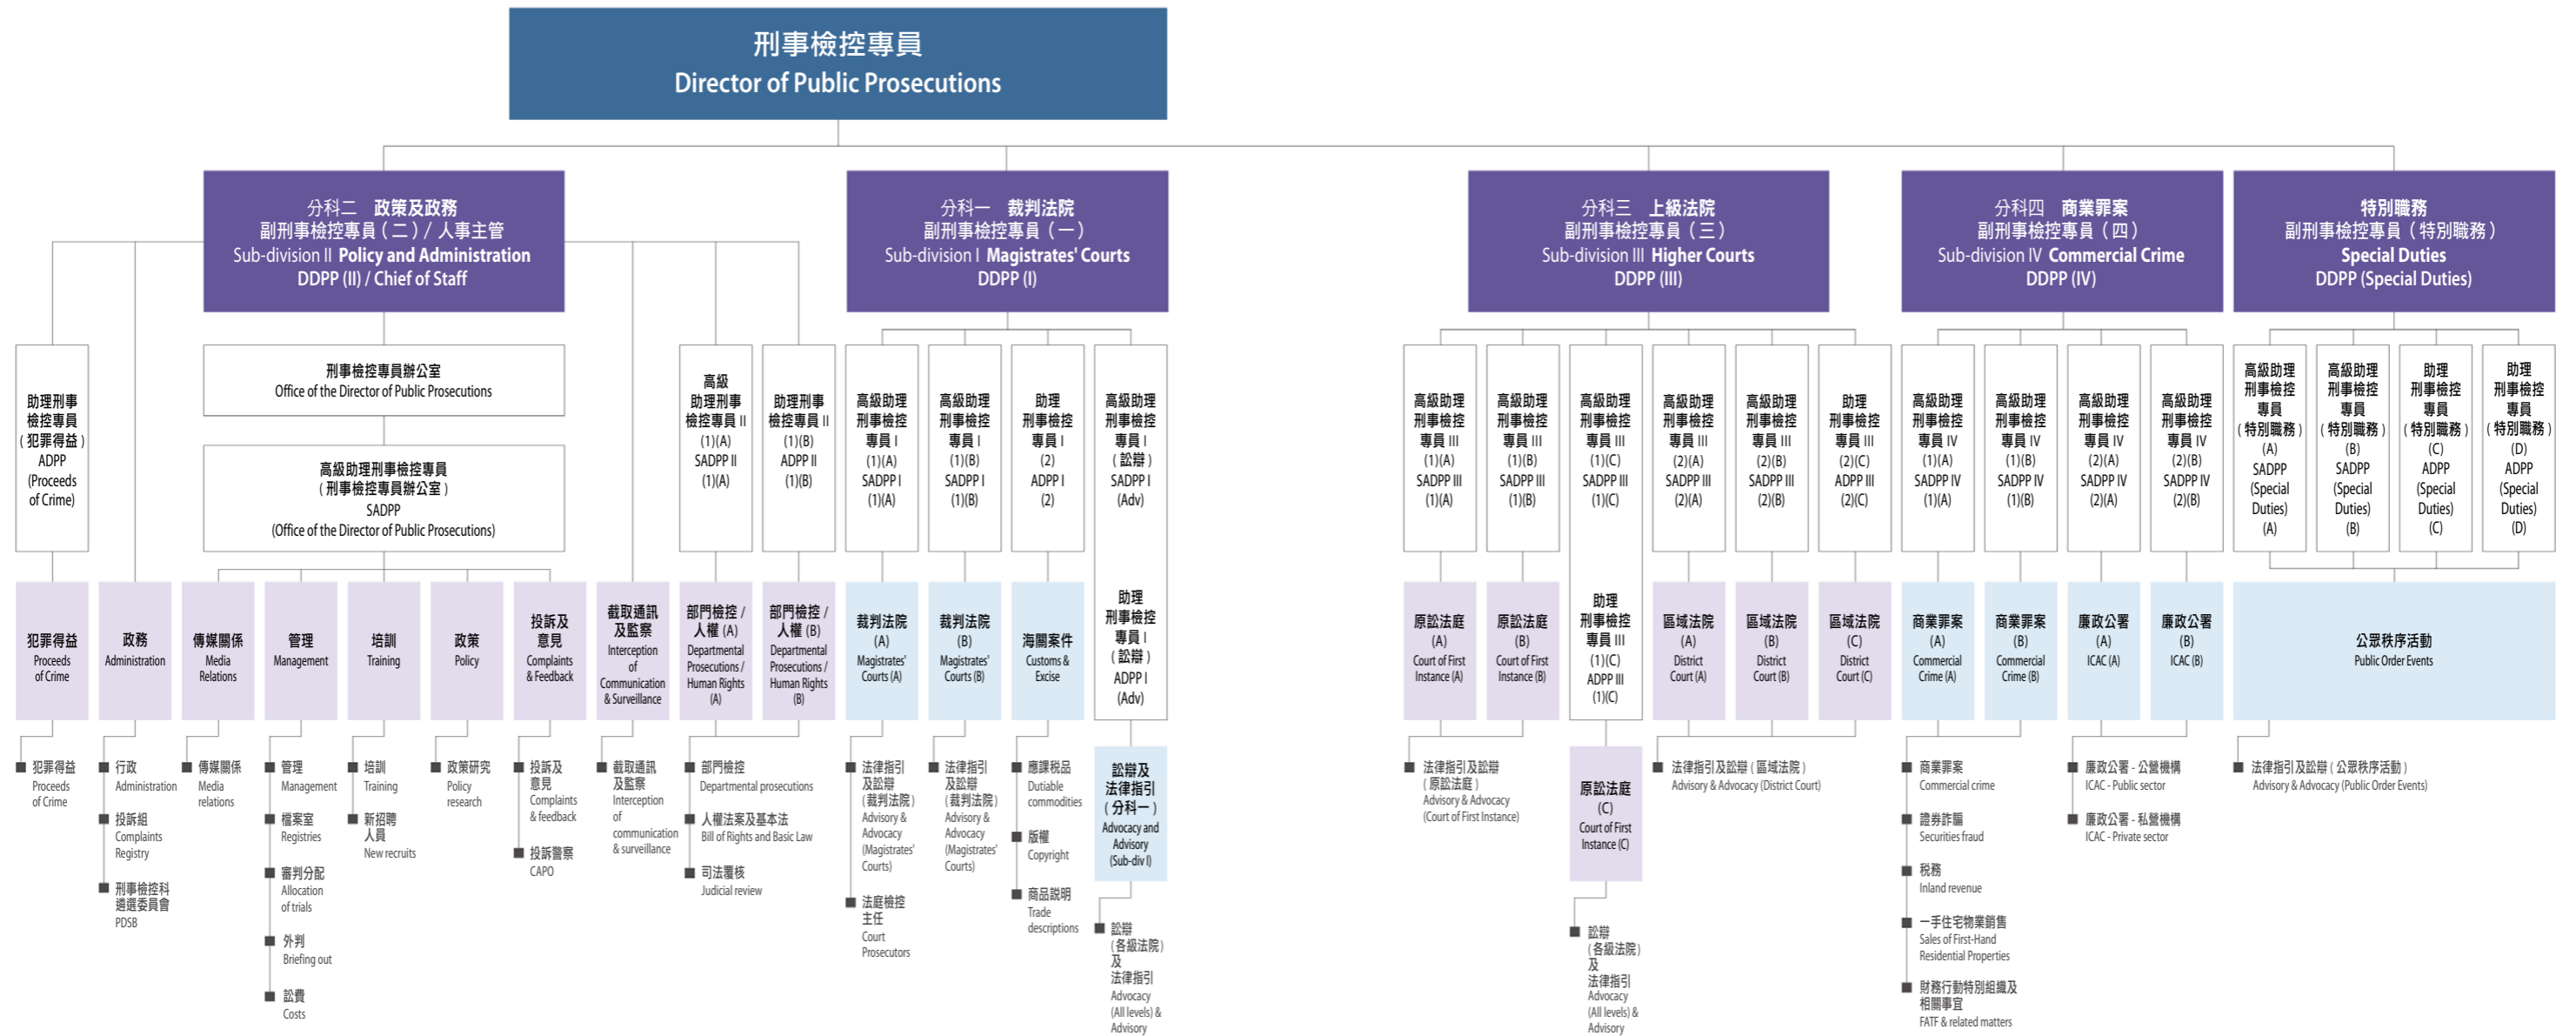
刑事檢控專員
Director of Public Prosecutions

分科二 政策及政務
副刑事檢控專員（二）/ 人事主管
Sub-division II Policy and Administration
DDPP (II) / Chief of Staff

分科一 裁判法院
副刑事檢控專員（一）
Sub-division I Magistrates' Courts
DDPP (I)

分科三 上級法院
副刑事檢控專員（三）
Sub-division III Higher Courts
DDPP (III)

分科四 商業罪案
副刑事檢控專員（四）
Sub-division IV Commercial Crime
DDPP (IV)

特別職務
副刑事檢控專員（特別職務）
Special Duties
DDPP (Special Duties)

助理刑事檢控專員（犯罪得益）
ADPP (Proceeds of Crime)

刑事檢控專員辦公室
Office of the Director of Public Prosecutions

高級助理刑事檢控專員（刑事檢控專員辦公室）
SADPP (Office of the Director of Public Prosecutions)

高級助理刑事檢控專員 II (1)(A)
SADPP II (1)(A)

助理刑事檢控專員 II (1)(B)
ADPP II (1)(B)

高級助理刑事檢控專員 I (1)(A)
SADPP I (1)(A)

高級助理刑事檢控專員 I (1)(B)
SADPP I (1)(B)

助理刑事檢控專員 I (2)
ADPP I (2)

高級助理刑事檢控專員 I（訟辯）
SADPP I (Adv)

助理刑事檢控專員 I（訟辯）
ADPP I (Adv)

高級助理刑事檢控專員 III (1)(A)
SADPP III (1)(A)

高級助理刑事檢控專員 III (1)(B)
SADPP III (1)(B)

高級助理刑事檢控專員 III (1)(C)
SADPP III (1)(C)

高級助理刑事檢控專員 III (2)(A)
SADPP III (2)(A)

高級助理刑事檢控專員 III (2)(B)
SADPP III (2)(B)

助理刑事檢控專員 III (2)(C)
ADPP III (2)(C)

高級助理刑事檢控專員 IV (1)(A)
SADPP IV (1)(A)

高級助理刑事檢控專員 IV (1)(B)
SADPP IV (1)(B)

高級助理刑事檢控專員 IV (2)(A)
SADPP IV (2)(A)

高級助理刑事檢控專員 IV (2)(B)
SADPP IV (2)(B)

高級助理刑事檢控專員（特別職務）(A)
SADPP (Special Duties) (A)

高級助理刑事檢控專員（特別職務）(B)
SADPP (Special Duties) (B)

助理刑事檢控專員（特別職務）(C)
ADPP (Special Duties) (C)

助理刑事檢控專員（特別職務）(D)
ADPP (Special Duties) (D)

犯罪得益 Proceeds of Crime
政務 Administration
傳媒關係 Media Relations
管理 Management
培訓 Training
政策 Policy
投訴及意見 Complaints & Feedback
截取通訊及監察 Interception of Communication & Surveillance
部門檢控 / 人權 (A) Departmental Prosecutions / Human Rights (A)
部門檢控 / 人權 (B) Departmental Prosecutions / Human Rights (B)
裁判法院 (A) Magistrates' Courts (A)
裁判法院 (B) Magistrates' Courts (B)
海關案件 Customs & Excise
訟辯及法律指引（分科一）Advocacy and Advisory (Sub-div I)
原訟法庭 (A) Court of First Instance (A)
原訟法庭 (B) Court of First Instance (B)
助理刑事檢控專員 III (1)(C) ADPP III (1)(C)
原訟法庭 (C) Court of First Instance (C)
區域法院 (A) District Court (A)
區域法院 (B) District Court (B)
區域法院 (C) District Court (C)
商業罪案 (A) Commercial Crime (A)
商業罪案 (B) Commercial Crime (B)
廉政公署 (A) ICAC (A)
廉政公署 (B) ICAC (B)
公眾秩序活動 Public Order Events

犯罪得益 Proceeds of Crime

行政 Administration
投訴組 Complaints Registry
刑事檢控科遴選委員會 PDSB

傳媒關係 Media relations

管理 Management
檔案室 Registries
審判分配 Allocation of trials
外判 Briefing out
訟費 Costs

培訓 Training
新招聘人員 New recruits

政策研究 Policy research

投訴及意見 Complaints & feedback
投訴警察 CAPO

截取通訊及監察 Interception of communication & surveillance

部門檢控 Departmental prosecutions
人權法案及基本法 Bill of Rights and Basic Law
司法覆核 Judicial review

法律指引及訟辯（裁判法院）Advisory & Advocacy (Magistrates' Courts)
法庭檢控主任 Court Prosecutors

法律指引及訟辯（裁判法院）Advisory & Advocacy (Magistrates' Courts)

應課稅品 Dutiable commodities
版權 Copyright
商品說明 Trade descriptions

訟辯（各級法院）及法律指引 Advocacy (All levels) & Advisory

法律指引及訟辯（原訟法庭）Advisory & Advocacy (Court of First Instance)

訟辯（各級法院）及法律指引 Advocacy (All levels) & Advisory

法律指引及訟辯（區域法院）Advisory & Advocacy (District Court)

商業罪案 Commercial crime
證券詐騙 Securities fraud
稅務 Inland revenue
一手住宅物業銷售 Sales of First-Hand Residential Properties
財務行動特別組織及相關事宜 FATF & related matters

廉政公署 - 公營機構 ICAC - Public sector
廉政公署 - 私營機構 ICAC - Private sector

法律指引及訟辯（公眾秩序活動）Advisory & Advocacy (Public Order Events)